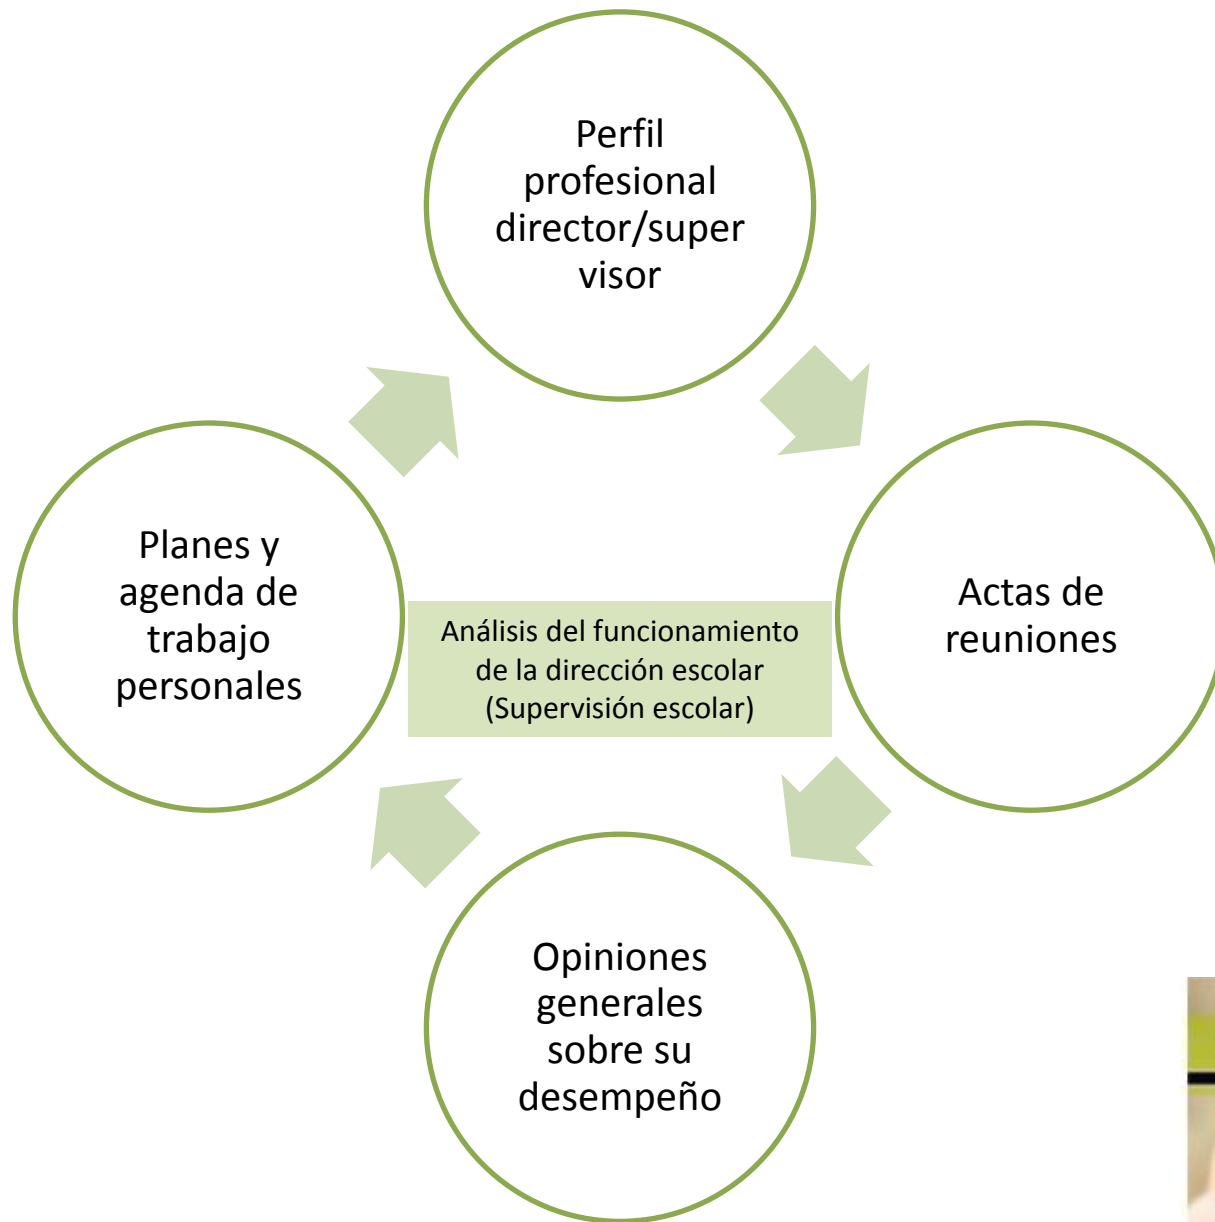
Perfil profesional director/super visor

Actas de reuniones

Opiniones generales sobre su desempeño

Planes y agenda de trabajo personales

Análisis del funcionamiento de la dirección escolar (Supervisión escolar)